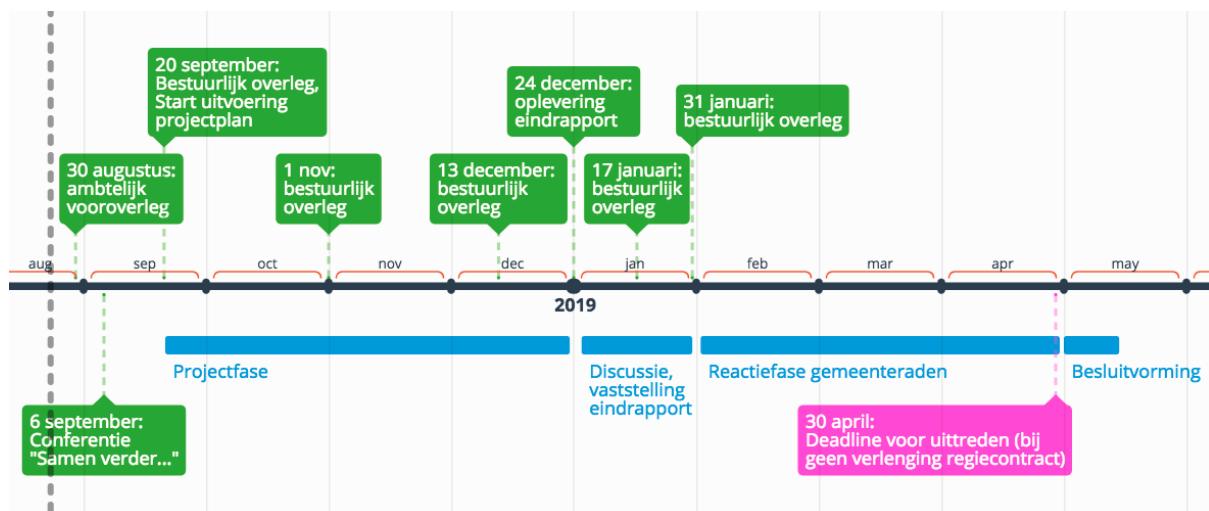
20 september: Bestuurlijk overleg, Start uitvoering projectplan

24 december: oplevering eindrapport

31 januari: bestuurlijk overleg

30 augustus: ambtelijk vooroverleg

1 nov: bestuurlijk overleg

13 december: bestuurlijk overleg

17 januari: bestuurlijk overleg

aug sep oct nov dec jan feb mar apr may

2019

Projectfase

Discussie, vaststelling eindrapport

Reactiefase gemeenteraden

Besluitvorming

6 september: Conferentie "Samen verder..."

30 april: Deadline voor uittreden (bij geen verlenging regiecontract)